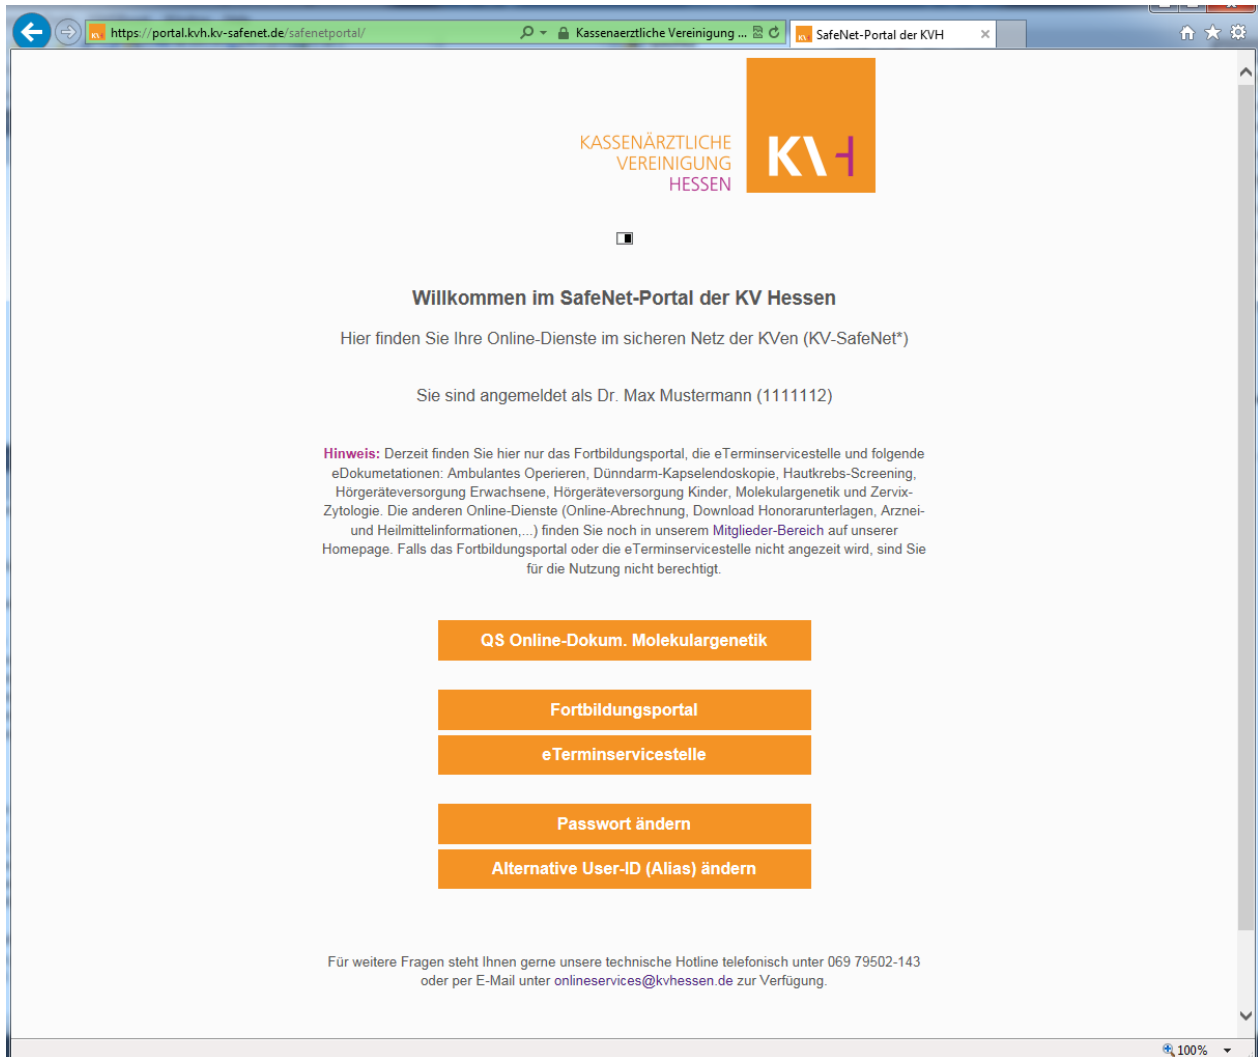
https://portal.kvh.kv-safenet.de/safenetportal/

Kassenaerztliche Vereinigung ...

SafeNet-Portal der KVH

KASSENÄRZTLICHE VEREINIGUNG HESSEN

KVH

Willkommen im SafeNet-Portal der KV Hessen

Hier finden Sie Ihre Online-Dienste im sicheren Netz der KVen (KV-SafeNet*)

Sie sind angemeldet als Dr. Max Mustermann (1111112)

Hinweis: Derzeit finden Sie hier nur das Fortbildungsportal, die eTerminservicestelle und folgende eDokumetationen: Ambulantes Operieren, Dünndarm-Kapselendoskopie, Hautkrebs-Screening, Hörgeräteversorgung Erwachsene, Hörgeräteversorgung Kinder, Molekulargenetik und Zervix-Zytologie. Die anderen Online-Dienste (Online-Abrechnung, Download Honorarunterlagen, Arznei- und Heilmittelinformationen,...) finden Sie noch in unserem Mitglieder-Bereich auf unserer Homepage. Falls das Fortbildungsportal oder die eTerminservicestelle nicht angezeit wird, sind Sie für die Nutzung nicht berechtigt.

QS Online-Dokum. Molekulargenetik

Fortbildungsportal

eTerminservicestelle

Passwort ändern

Alternative User-ID (Alias) ändern

Für weitere Fragen steht Ihnen gerne unsere technische Hotline telefonisch unter 069 79502-143 oder per E-Mail unter onlineservices@kvhessen.de zur Verfügung.

100%